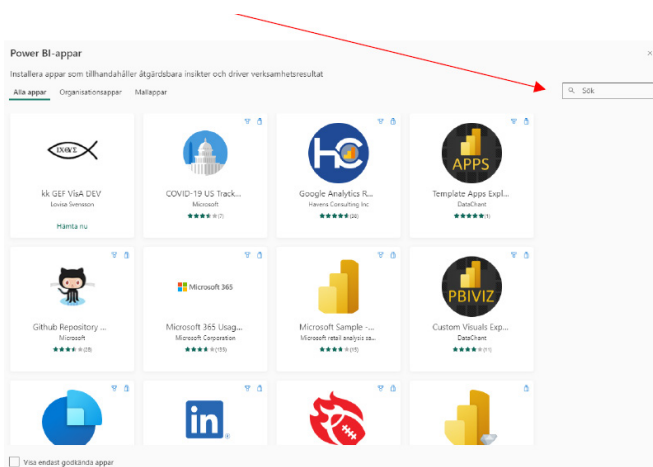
Power BI-appar

×

Installera appar som tillhandahåller åtgärdsbara insikter och driver verksamhetsresultat

Alla appar Organisationsappar Mallappar

Sök

ΙΧΘΥΣ

kk GEF VisA DEV
Louisa Svensson

Hämta nu

COVID-19 US Track...
Microsoft
(7)

HC

Google Analytics R...
Havens Consulting Inc
(20)

APPS

Template Apps Expl...
DataChant
(1)

Github Repository ...
Microsoft
(28)

Microsoft 365

Microsoft 365 Usag...
Microsoft Corporation
(159)

Microsoft Sample -...
Microsoft retail analysis sa...
(15)

PBIVIZ

Custom Visuals Exp...
DataChant
(11)

in

Visa endast godkända appar